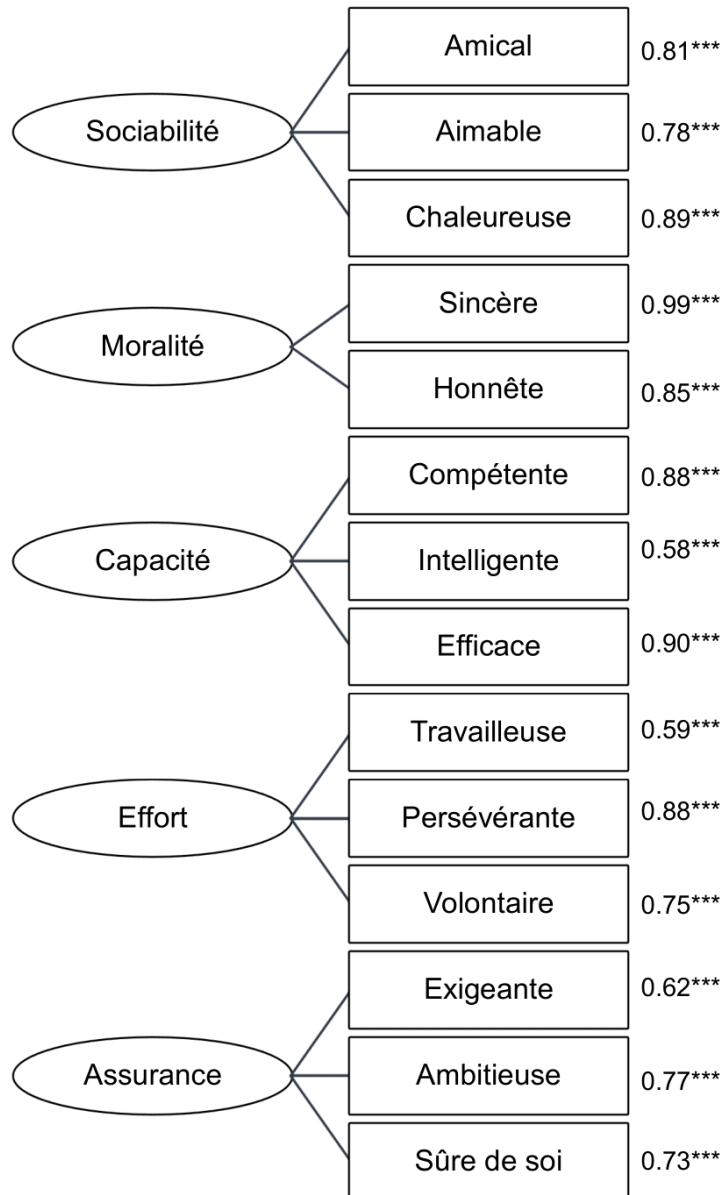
Sociabilité
Amical 0.81***
Aimable 0.78***
Chaleureuse 0.89***

Moralité
Sincère 0.99***
Honnête 0.85***

Capacité
Compétente 0.88***
Intelligente 0.58***
Efficace 0.90***

Effort
Travailleuse 0.59***
Persévérante 0.88***
Volontaire 0.75***

Assurance
Exigeante 0.62***
Ambitieuse 0.77***
Sûre de soi 0.73***